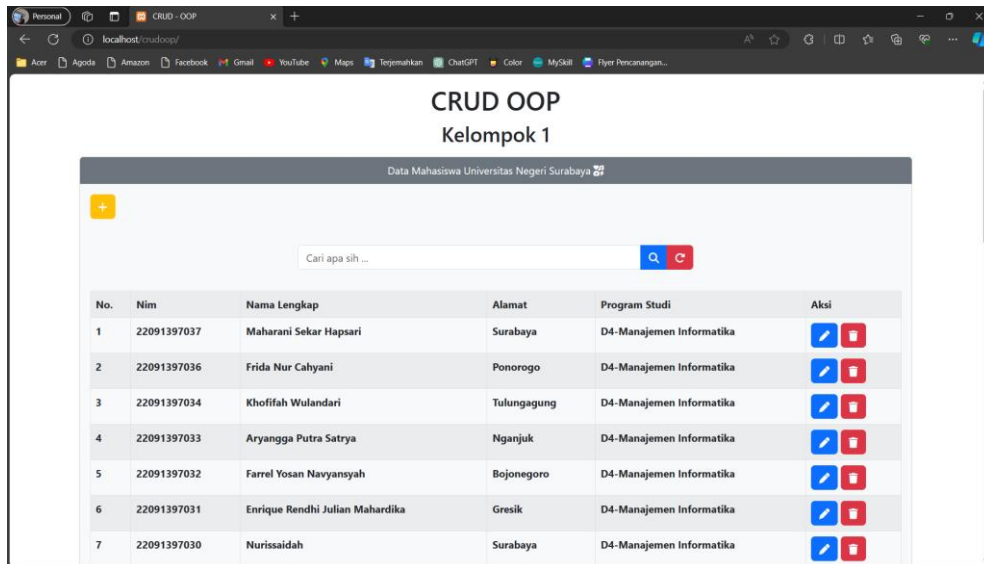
Personal
CRUD - OOP
localhost/crudoop/
Acer Agoda Amazon Facebook Gmail YouTube Maps Terjemahkan ChatGPT Color MySkill Flyer Pencanangan...

CRUD OOP
Kelompok 1

Data Mahasiswa Universitas Negeri Surabaya

+

Cari apa sih ...

| No. | Nim | Nama Lengkap | Alamat | Program Studi | Aksi |
|---|---|---|---|---|---|
| 1 | 22091397037 | Maharani Sekar Hapsari | Surabaya | D4-Manajemen Informatika | |
| 2 | 22091397036 | Frida Nur Cahyani | Ponorogo | D4-Manajemen Informatika | |
| 3 | 22091397034 | Khofifah Wulandari | Tulungagung | D4-Manajemen Informatika | |
| 4 | 22091397033 | Aryangga Putra Satrya | Nganjuk | D4-Manajemen Informatika | |
| 5 | 22091397032 | Farrel Yosan Navyansyah | Bojonegoro | D4-Manajemen Informatika | |
| 6 | 22091397031 | Enrique Rendhi Julian Mahardika | Gresik | D4-Manajemen Informatika | |
| 7 | 22091397030 | Nurissaidah | Surabaya | D4-Manajemen Informatika | |